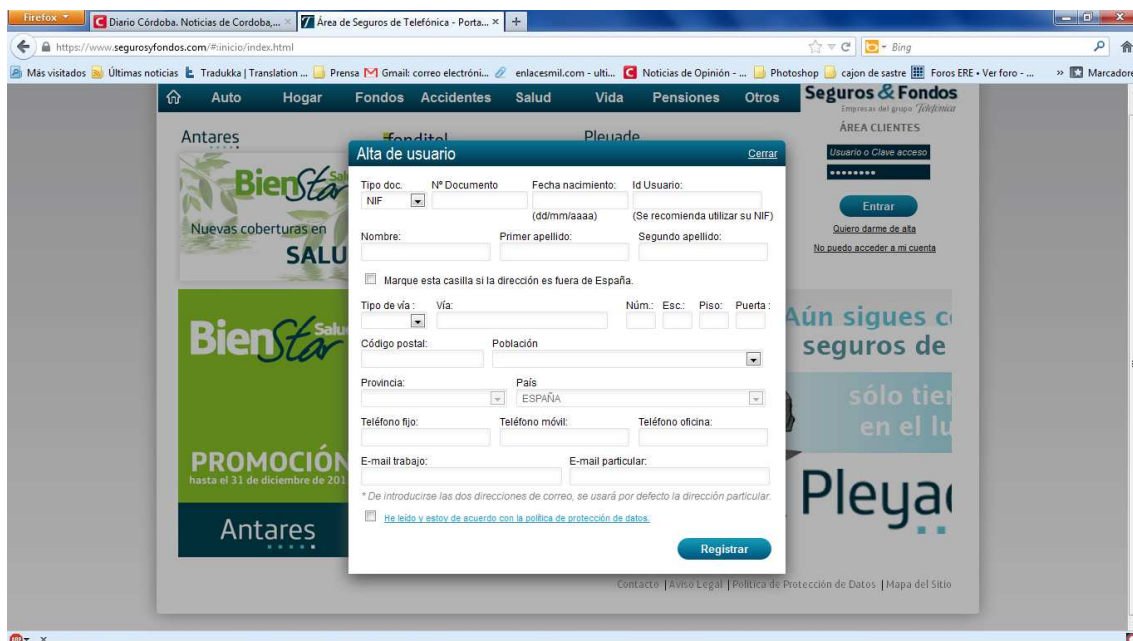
Firefox
Diario Córdoba. Noticias de Cordoba,...
Área de Seguros de Telefónica - Porta...
https://www.segurosyfondos.com/#inicio/index.html
Bing
Más visitados
Últimas noticias
Tradukka | Translation ...
Prensa
Gmail: correo electróni...
enlacesmil.com - ulti...
Noticias de Opinión - ...
Photoshop
cajon de sastre
Foros ERE • Ver foro - ...
Marcadores

Auto Hogar Fondos Accidentes Salud Vida Pensiones Otros
Seguros & Fondos
Empresas del grupo Telefónica
ÁREA CLIENTES
Usuario o Clave acceso
••••••••
Entrar
Quiero darme de alta
No puedo acceder a mi cuenta

Antares
fonditel
Pleyade
BienStar Salud
Nuevas coberturas en
SALU
BienStar Salud
PROMOCIÓN
hasta el 31 de diciembre de 201
Antares
Aún sigues c
seguros de
sólo tie
en el lu
Pleya

Alta de usuario
Cerrar
Tipo doc.
NIF
Nº Documento
Fecha nacimiento:
(dd/mm/aaaa)
Id Usuario:
(Se recomienda utilizar su NIF)
Nombre:
Primer apellido:
Segundo apellido:
Marque esta casilla si la dirección es fuera de España.
Tipo de vía :
Vía:
Núm.:
Esc.:
Piso:
Puerta :
Código postal:
Población
Provincia:
País
ESPAÑA
Teléfono fijo:
Teléfono móvil:
Teléfono oficina:
E-mail trabajo:
E-mail particular:
* De introducirse las dos direcciones de correo, se usará por defecto la dirección particular.
He leído y estoy de acuerdo con la política de protección de datos.
Registrar

Contacto | Aviso Legal | Política de Protección de Datos | Mapa del Sitio